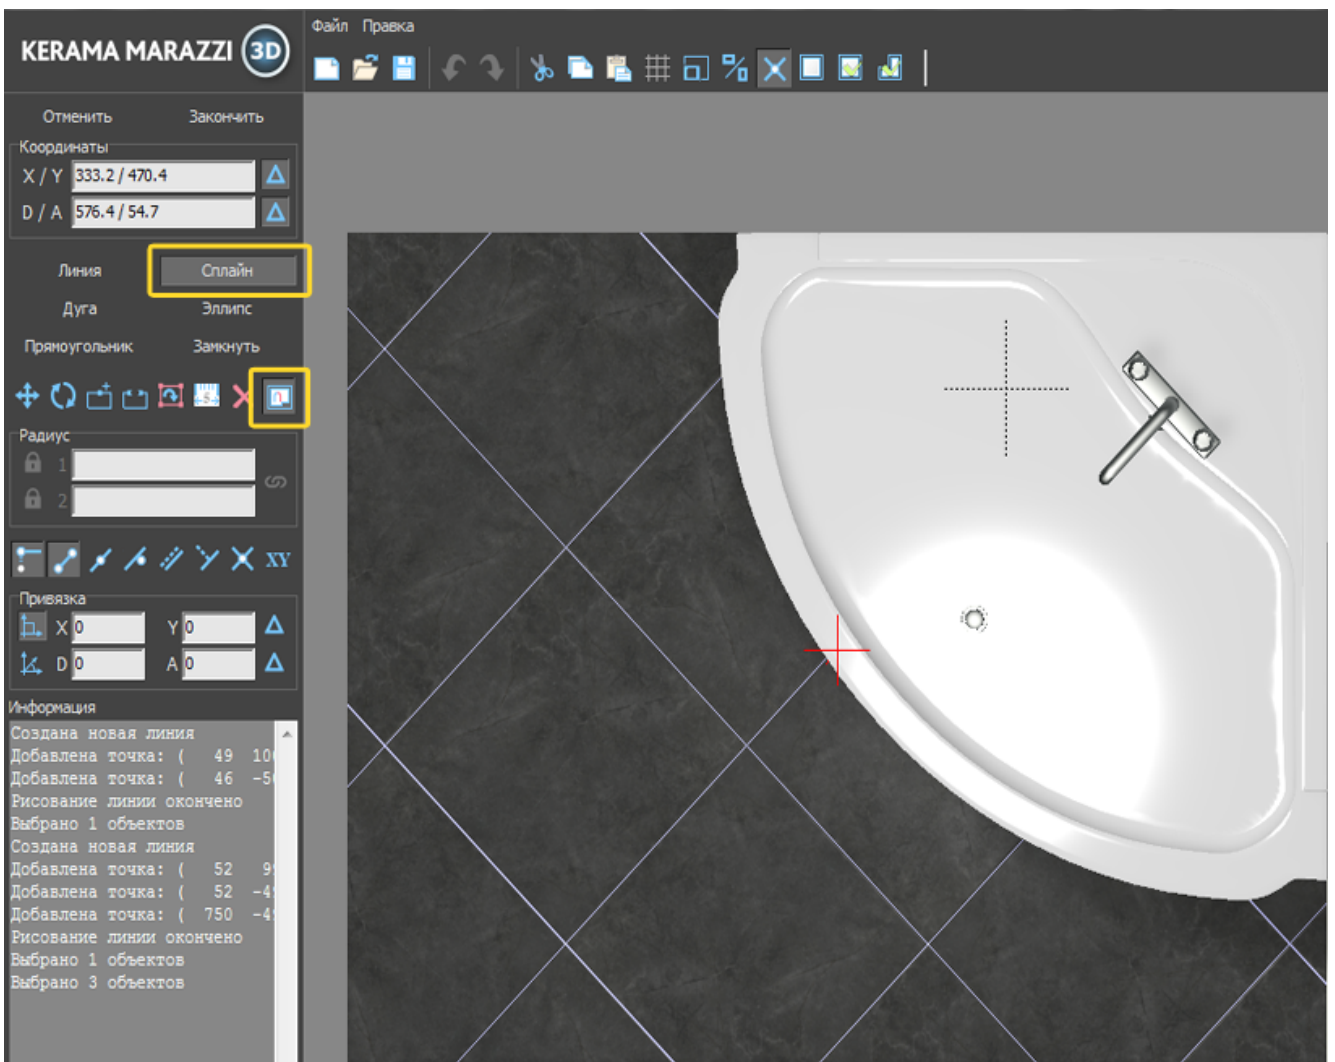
KERAMA MARAZZI 3D

Файл Правка

Отменить Закончить

Координаты
X / Y 333.2 / 470.4
D / A 576.4 / 54.7

Линия Сплайн
Дуга Эллипс
Прямоугольник Замкнуть

Радиус
1
2

XY

Привязка
X 0 Y 0
D 0 A 0

Информация
Создана новая линия
Добавлена точка: ( 49 10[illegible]
Добавлена точка: ( 46 -5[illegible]
Рисование линии окончено
Выбрано 1 объектов
Создана новая линия
Добавлена точка: ( 52 9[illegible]
Добавлена точка: ( 52 -4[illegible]
Добавлена точка: ( 750 -4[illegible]
Рисование линии окончено
Выбрано 1 объектов
Выбрано 3 объектов